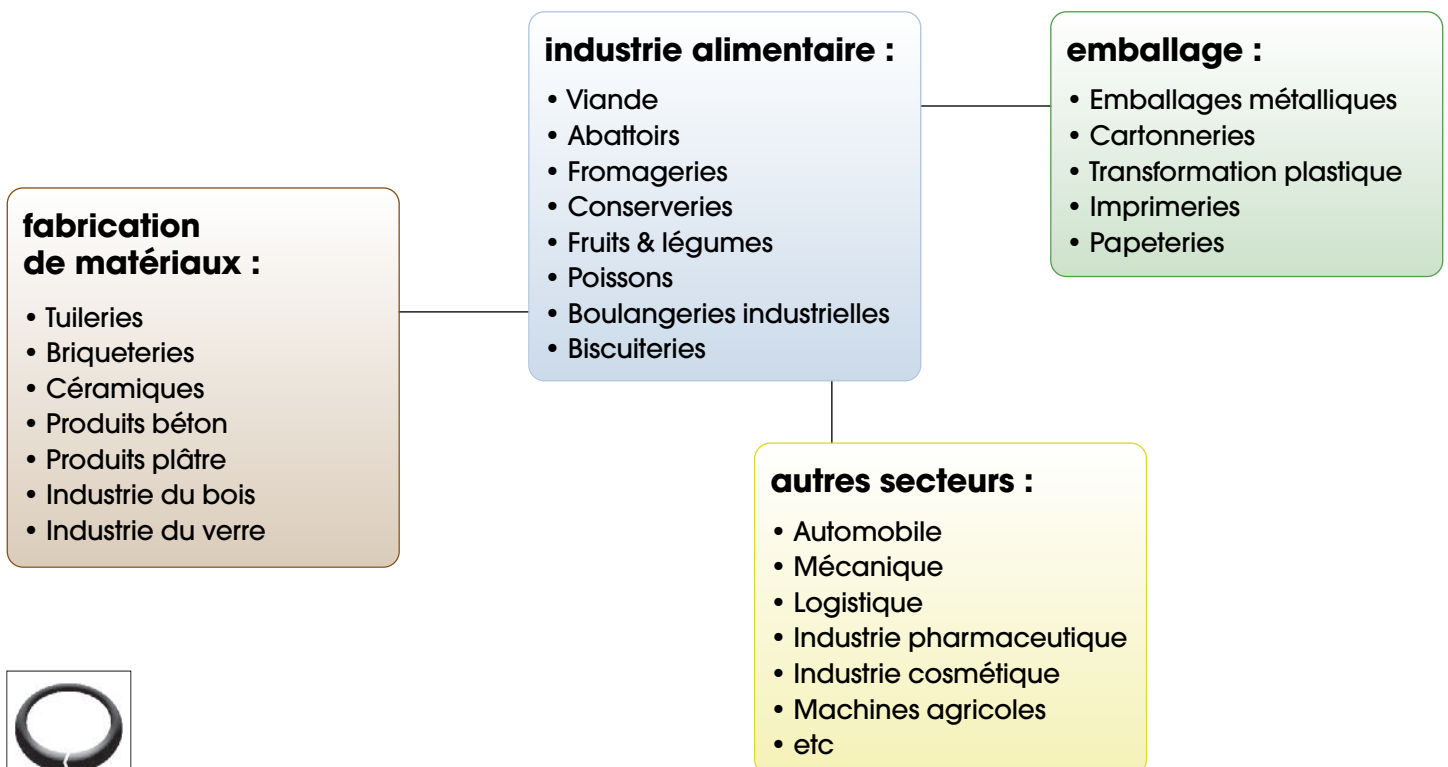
industrie alimentaire :

• Viande
• Abattoirs
• Fromageries
• Conserveries
• Fruits & légumes
• Poissons
• Boulangeries industrielles
• Biscuiteries

emballage :

• Emballages métalliques
• Cartonneries
• Transformation plastique
• Imprimeries
• Papeteries

fabrication de matériaux :

• Tuileries
• Briqueteries
• Céramiques
• Produits béton
• Produits plâtre
• Industrie du bois
• Industrie du verre

autres secteurs :

• Automobile
• Mécanique
• Logistique
• Industrie pharmaceutique
• Industrie cosmétique
• Machines agricoles
• etc